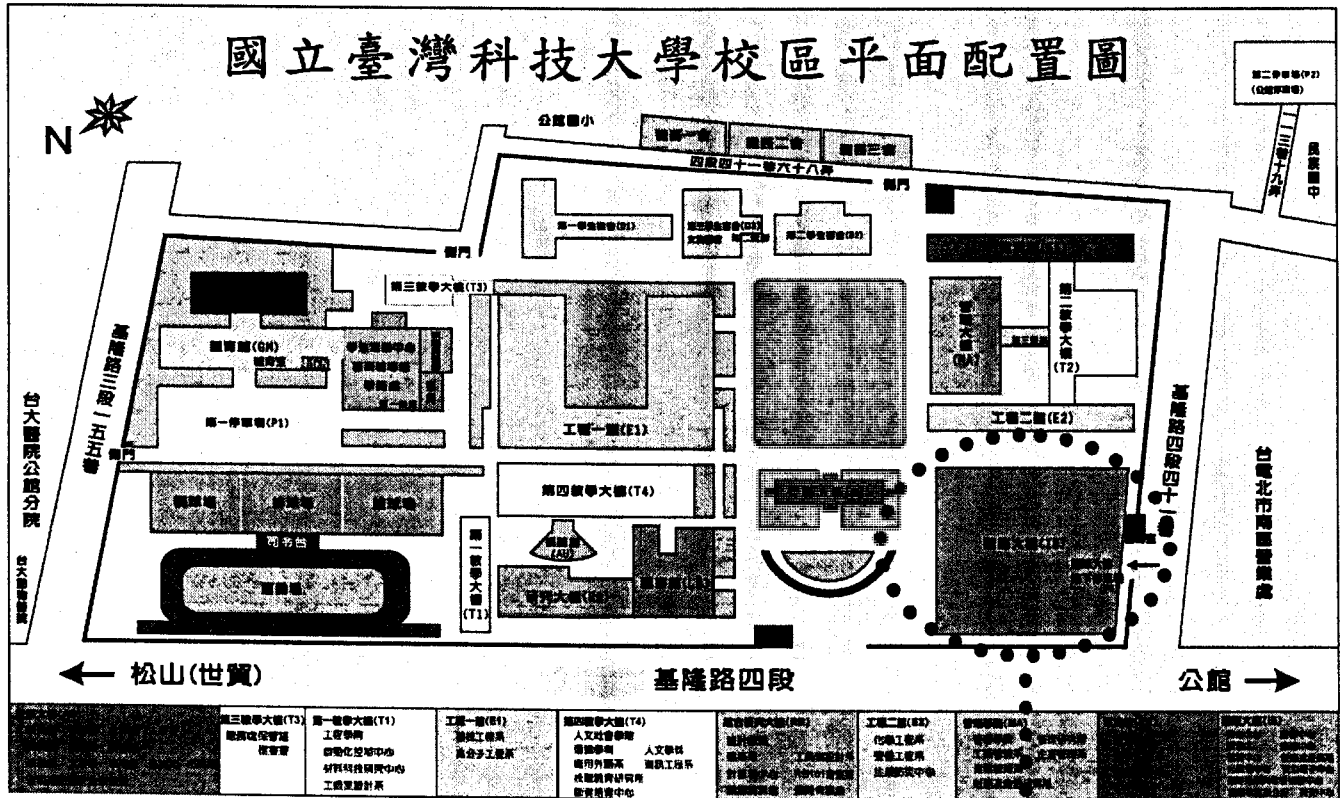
國立臺灣科技大學校區平面配置圖

N

第二停車場(P2)
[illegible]

公館國小

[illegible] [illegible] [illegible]

四段四十三巷六十八弄

側門

民族國中

三巷十九弄

第一學生宿舍(D1)

第二學生宿舍(D2)

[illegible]

側門

第三教學大樓(T3)

體育館(GM)

第一停車場(P1)

基隆路三段一五五巷

台大醫院公館分院

台大醫院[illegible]

側門

工程一館(E1)

第四教學大樓(T4)

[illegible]

司令台

第一教學大樓(T1)

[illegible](AU)

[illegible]

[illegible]大樓(RB)

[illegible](IA)

第二教學大樓(T2)

工程二館(E2)

基隆路四段四十三巷

台電北市南區營業處

← 松山(世貿)

基隆路四段

公館 →

第三教學大樓(T3)
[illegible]
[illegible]

第一教學大樓(T1)
工程學院
自動化控制中心
材料科技研究中心
工程實驗計系

工程一館(E1)
機械工程系
高分子工程系

第四教學大樓(T4)
人文社會學院
人文學科
應用外語系
資訊工程系
技職教育研究所
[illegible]中心

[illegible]

工程二館(E2)
化學工程系
營建工程系
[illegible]中心

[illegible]

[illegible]